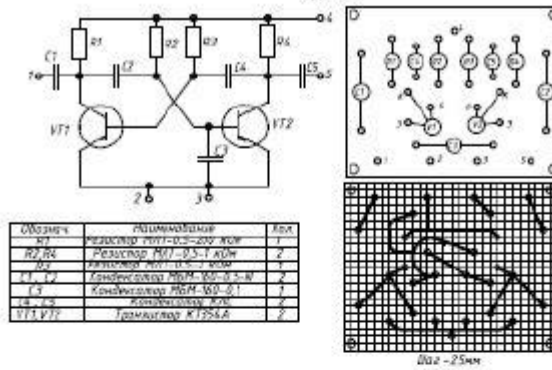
4

R1 R2 R3 R4

C1 C2 C4 C5

1 5

VT1 VT2

C3

2 3

| Обозначение | Наименование | Кол |
|---|---|---|
| R1 | Резистор МЛТ-0,5-200 кОм | 1 |
| R2,R4 | Резистор МЛТ-0,5-1 кОм | 2 |
| R3 | Резистор МЛТ-0,5-1 кОм | 1 |
| C1, C2 | Конденсатор МБМ-160-0,5-II | 2 |
| C3 | Конденсатор МБМ-160-0,1 | 1 |
| C4, C5 | Конденсатор К50 | 2 |
| VT1,VT2 | Транзистор КТ356А | 2 |

Шаг -25мм